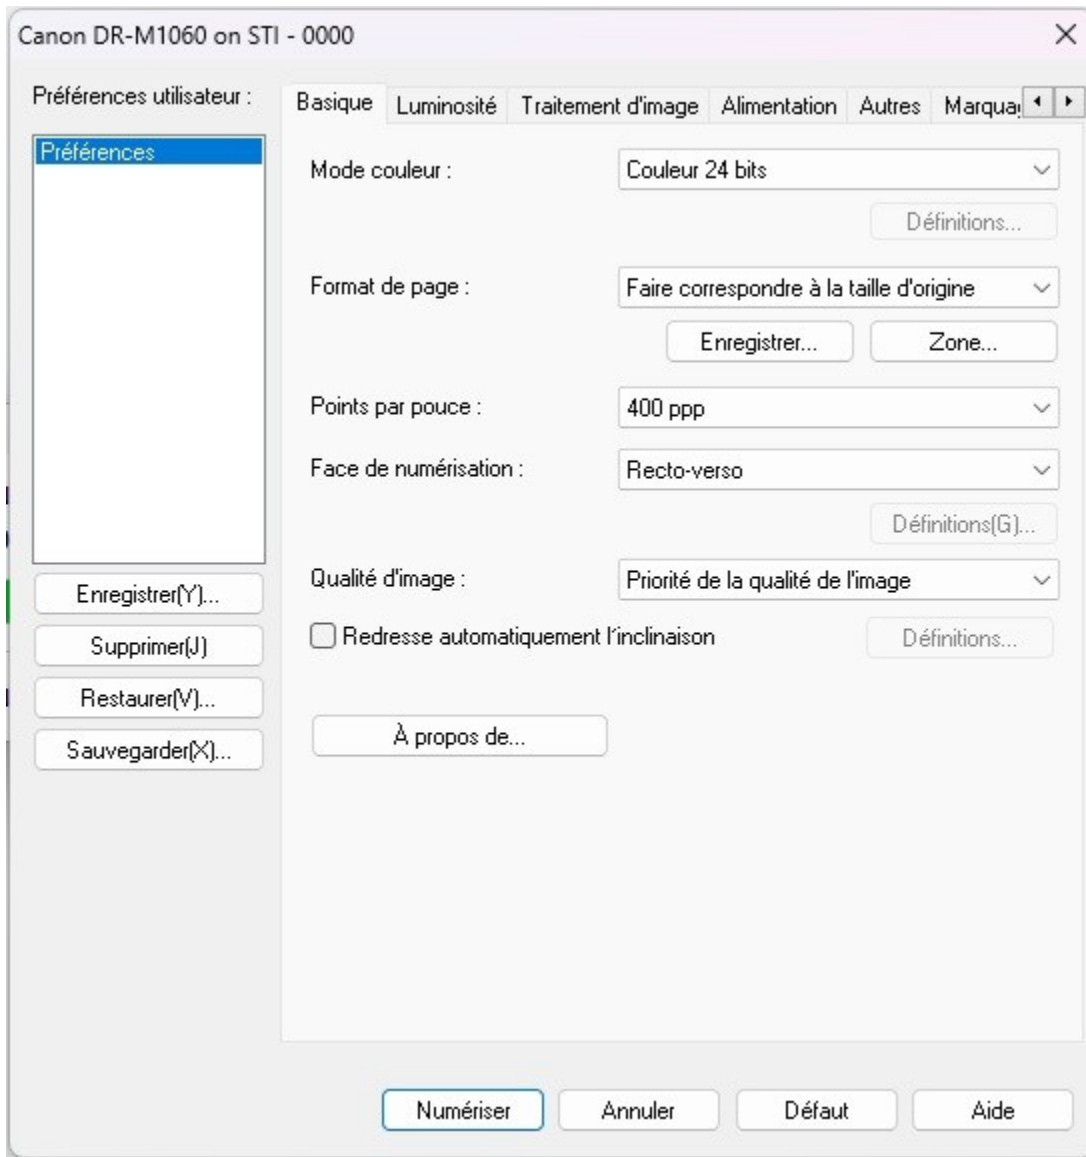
Canon DR-M1060 on STI - 0000

Préférences utilisateur :

Préférences

Enregistrer(Y)...

Supprimer(J)

Restaurer(V)...

Sauvegarder(X)...

Basique | Luminosité | Traitement d'image | Alimentation | Autres | Marqua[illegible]

Mode couleur : Couleur 24 bits

Définitions...

Format de page : Faire correspondre à la taille d'origine

Enregistrer...

Zone...

Points par pouce : 400 ppp

Face de numérisation : Recto-verso

Définitions(G)...

Qualité d'image : Priorité de la qualité de l'image

Redresse automatiquement l'inclinaison

Définitions...

À propos de...

Numériser

Annuler

Défaut

Aide